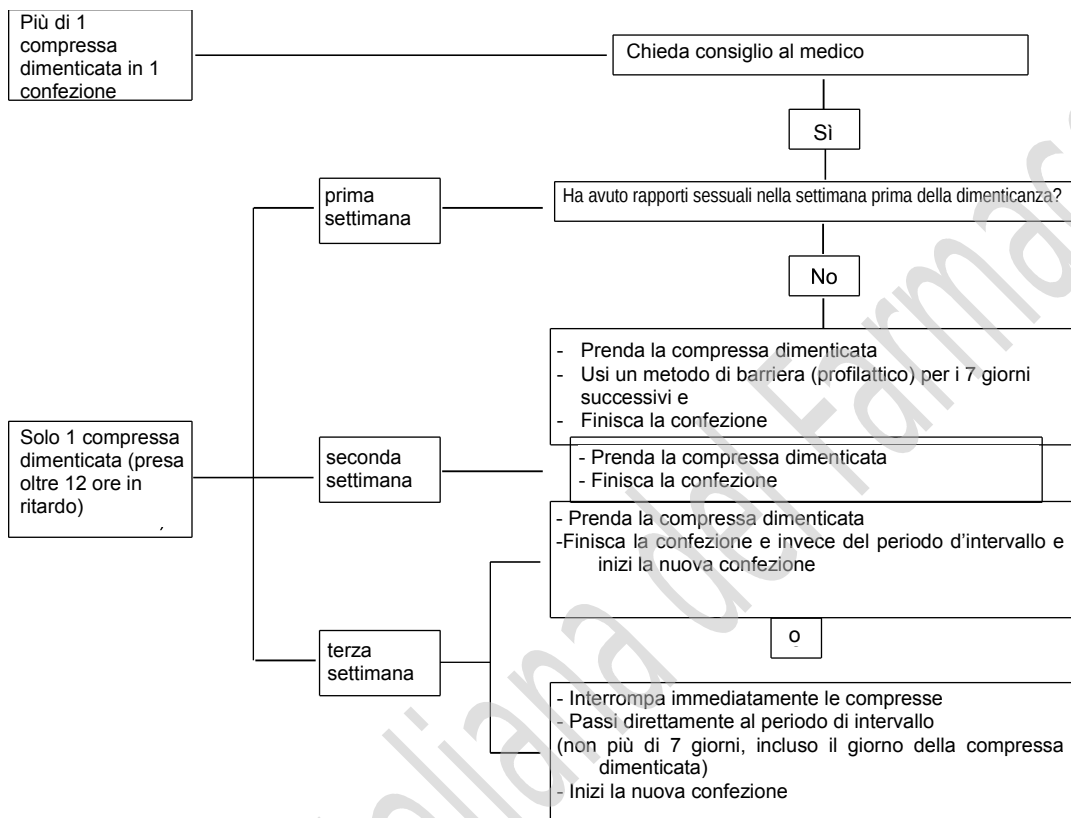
Più di 1 compressa dimenticata in 1 confezione

Chieda consiglio al medico

Sì

prima settimana

Ha avuto rapporti sessuali nella settimana prima della dimenticanza?

No

- Prenda la compressa dimenticata
- Usi un metodo di barriera (profilattico) per i 7 giorni successivi e
- Finisca la confezione

Solo 1 compressa dimenticata (presa oltre 12 ore in ritardo)

seconda settimana

- Prenda la compressa dimenticata
- Finisca la confezione

- Prenda la compressa dimenticata
-Finisca la confezione e invece del periodo d'intervallo e inizi la nuova confezione

o

terza settimana

- Interrompa immediatamente le compresse
- Passi direttamente al periodo di intervallo
(non più di 7 giorni, incluso il giorno della compressa dimenticata)
- Inizi la nuova confezione